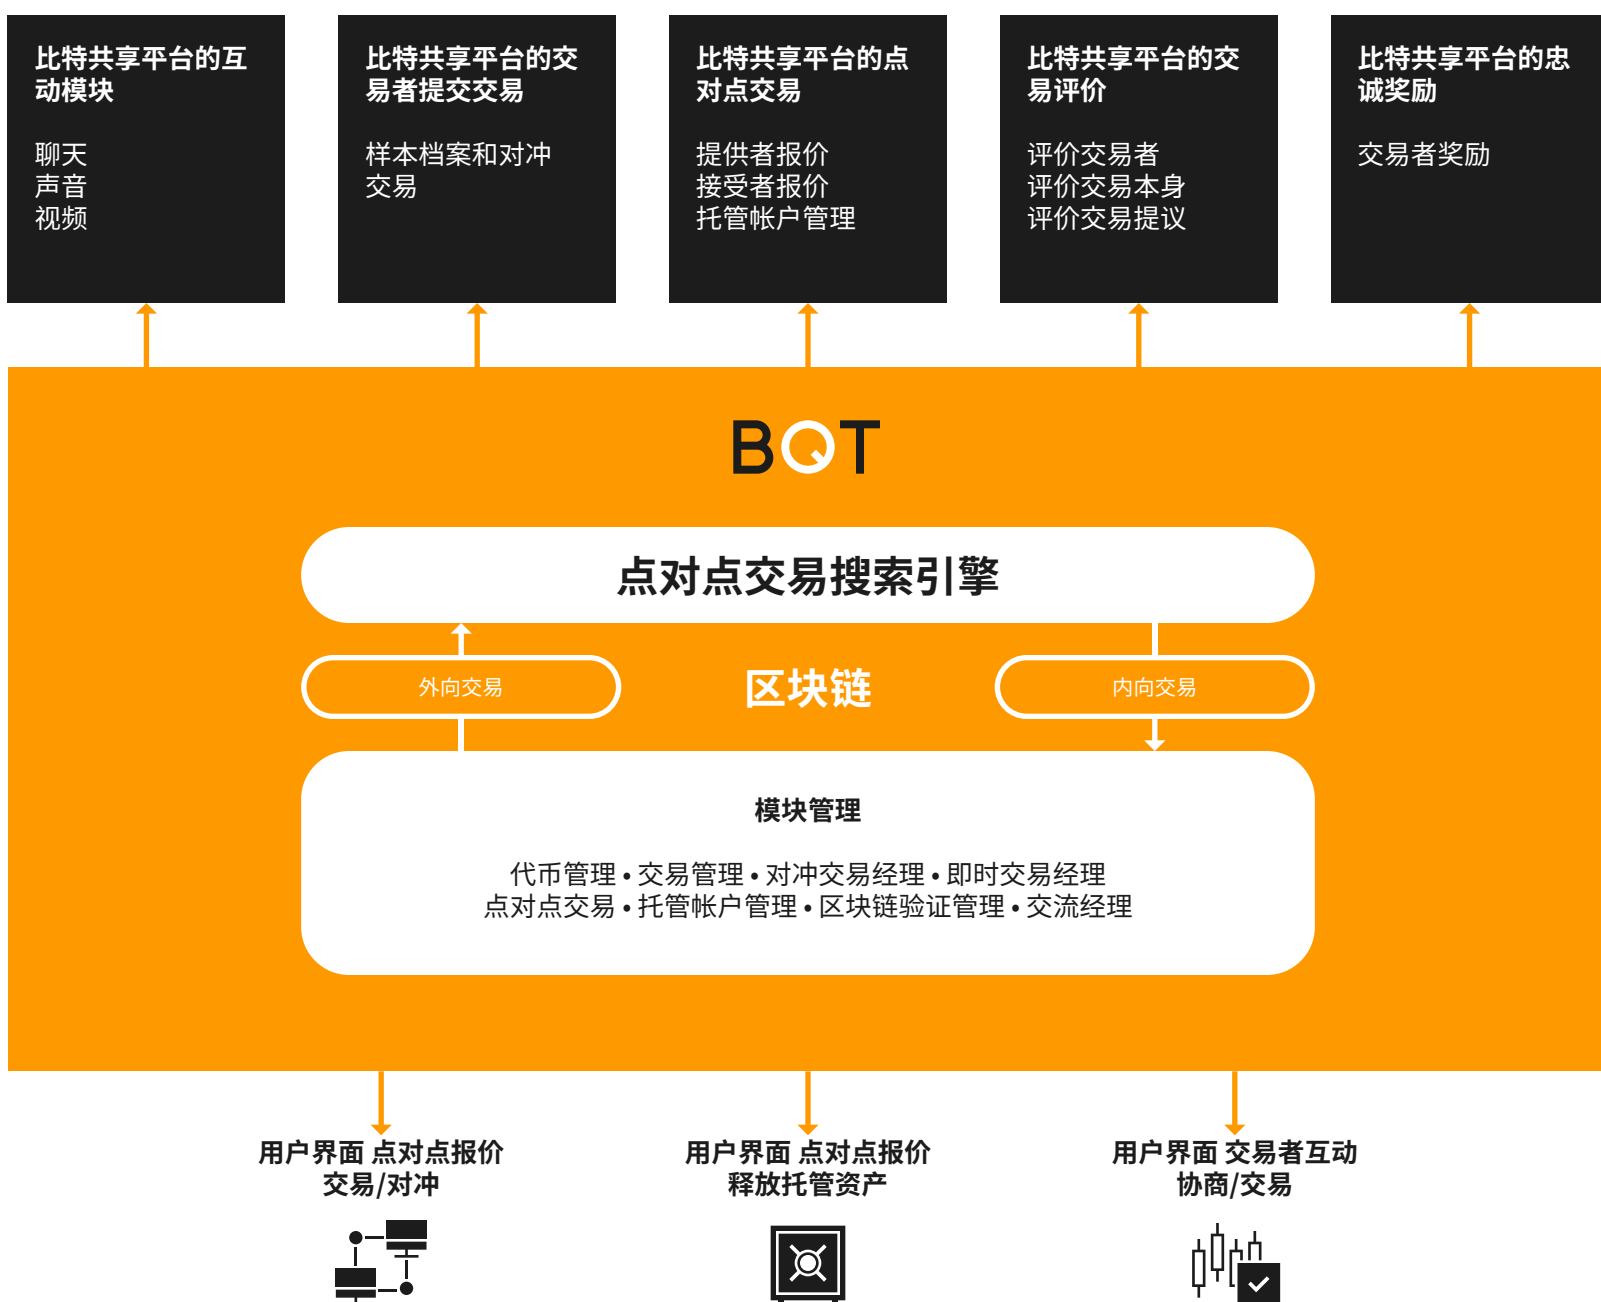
比特共享平台的互动模块

聊天
声音
视频

比特共享平台的交易者提交交易

样本档案和对冲交易

比特共享平台的点对点交易

提供者报价
接受者报价
托管帐户管理

比特共享平台的交易评价

评价交易者
评价交易本身
评价交易提议

比特共享平台的忠诚奖励

交易者奖励

BQT

点对点交易搜索引擎

外向交易

区块链

内向交易

模块管理

代币管理 • 交易管理 • 对冲交易经理 • 即时交易经理
点对点交易 • 托管帐户管理 • 区块链验证管理 • 交流经理

用户界面 点对点报价
交易/对冲

用户界面 点对点报价
释放托管资产

用户界面 交易者互动
协商/交易